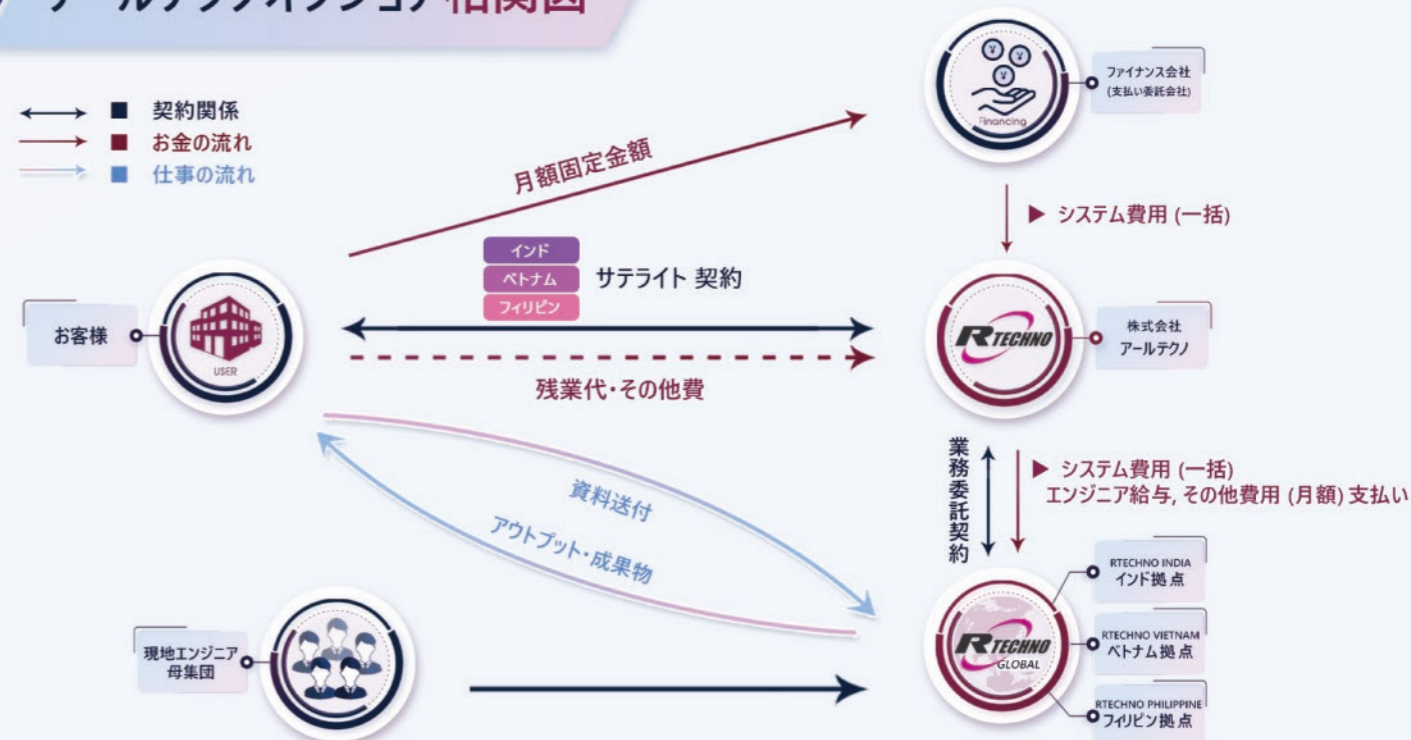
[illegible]相関図

契約関係
お金の流れ
仕事の流れ

月額固定金額

ファイナンス会社
(支払い委託会社)

Financing

▶ システム費用 (一括)

インド
ベトナム
フィリピン
サテライト 契約

お客様

USER

RTECHNO

株式会社
アールテクノ

残業代・その他費

業務委託契約

▶ システム費用 (一括)
エンジニア給与, その他費用 (月額) 支払い

資料送付

アウトプット・成果物

RTECHNO INDIA
インド拠点

RTECHNO GLOBAL

RTECHNO VIETNAM
ベトナム拠点

現地エンジニア
母集団

RTECHNO PHILIPPINE
フィリピン拠点